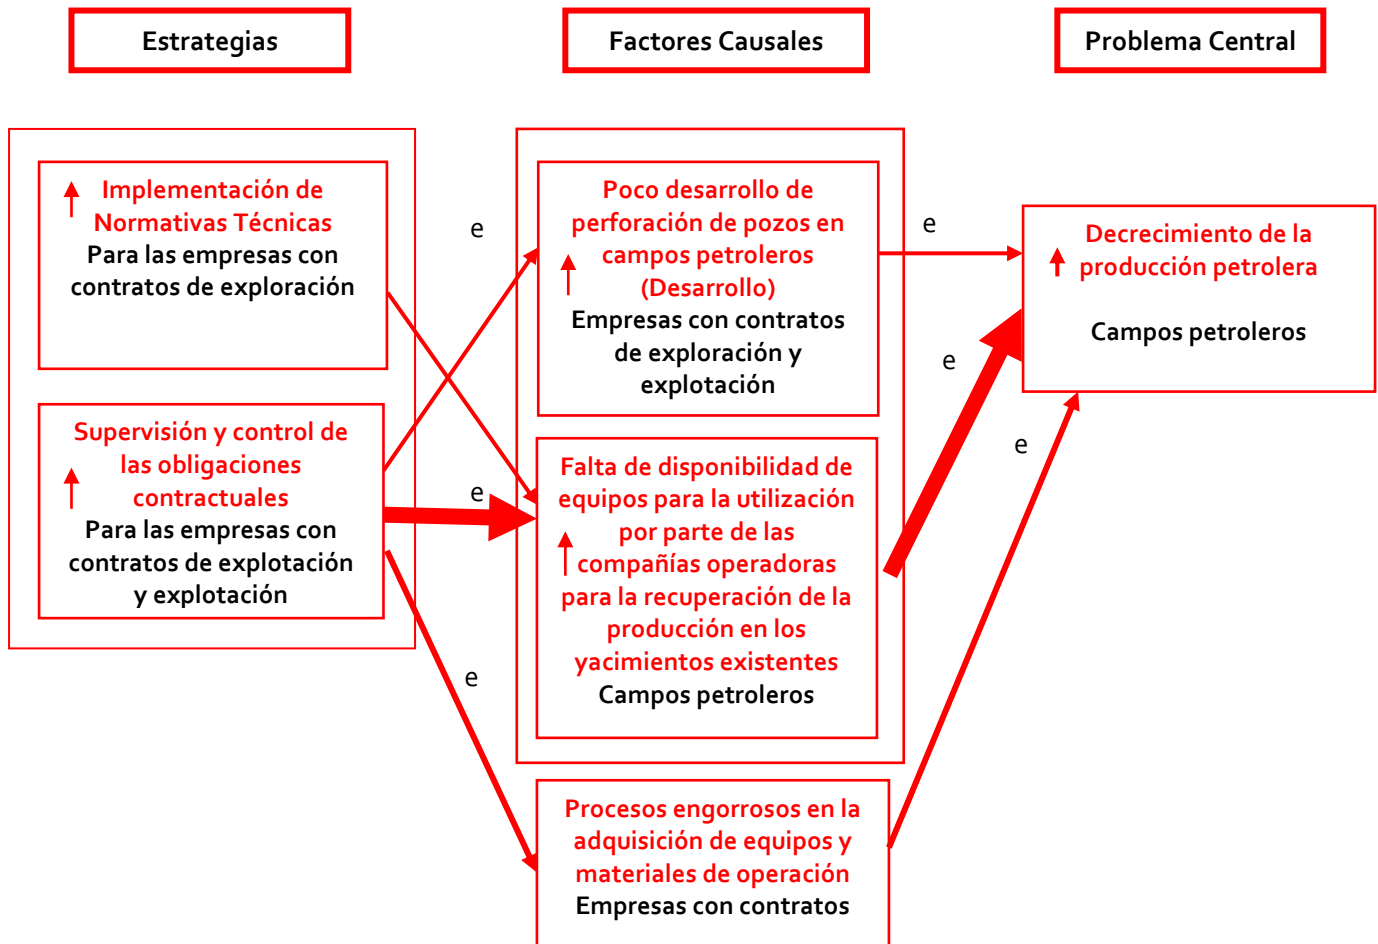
Estrategias

Factores Causales

Problema Central

Implementación de Normativas Técnicas
Para las empresas con contratos de exploración

Supervisión y control de las obligaciones contractuales
Para las empresas con contratos de explotación y explotación

e

e

e

Poco desarrollo de perforación de pozos en campos petroleros (Desarrollo)
Empresas con contratos de exploración y explotación

Falta de disponibilidad de equipos para la utilización por parte de las compañías operadoras para la recuperación de la producción en los yacimientos existentes
Campos petroleros

Procesos engorrosos en la adquisición de equipos y materiales de operación
Empresas con contratos

e

e

e

Decrecimiento de la producción petrolera

Campos petroleros